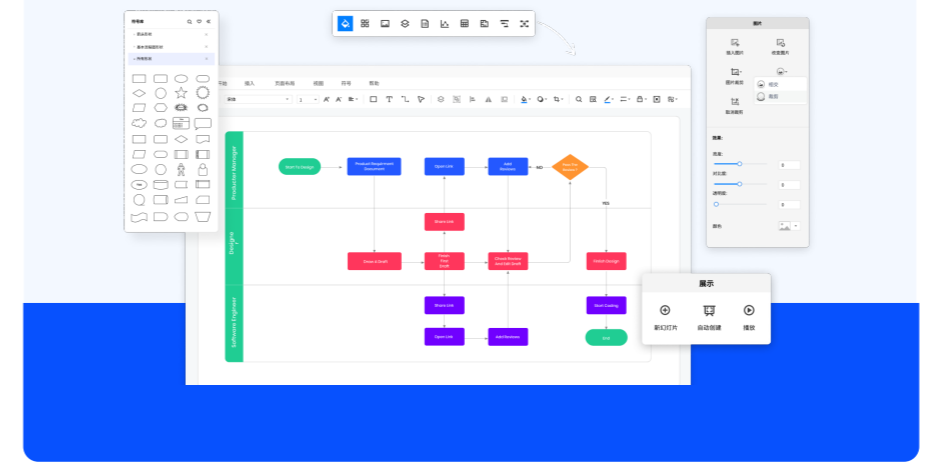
符号库

图片

插入图片

替换图片

图片裁剪

重置图片

相框

蒙版

亮度

对比度

透明度

颜色

开始

插入

页面布局

视图

符号

帮助

Product Manager

Designer

Software Engineer

Start To Design

Product Requirement Document

Open Link

Add Reviews

NO

Pass The Review?

YES

Share Link

Draw A Draft

Finish First Draft

Check Review and Edit Draft

Finish Design

Share Link

Start Coding

Open Link

Add Reviews

End

展示

新幻灯片

自动创建

播放